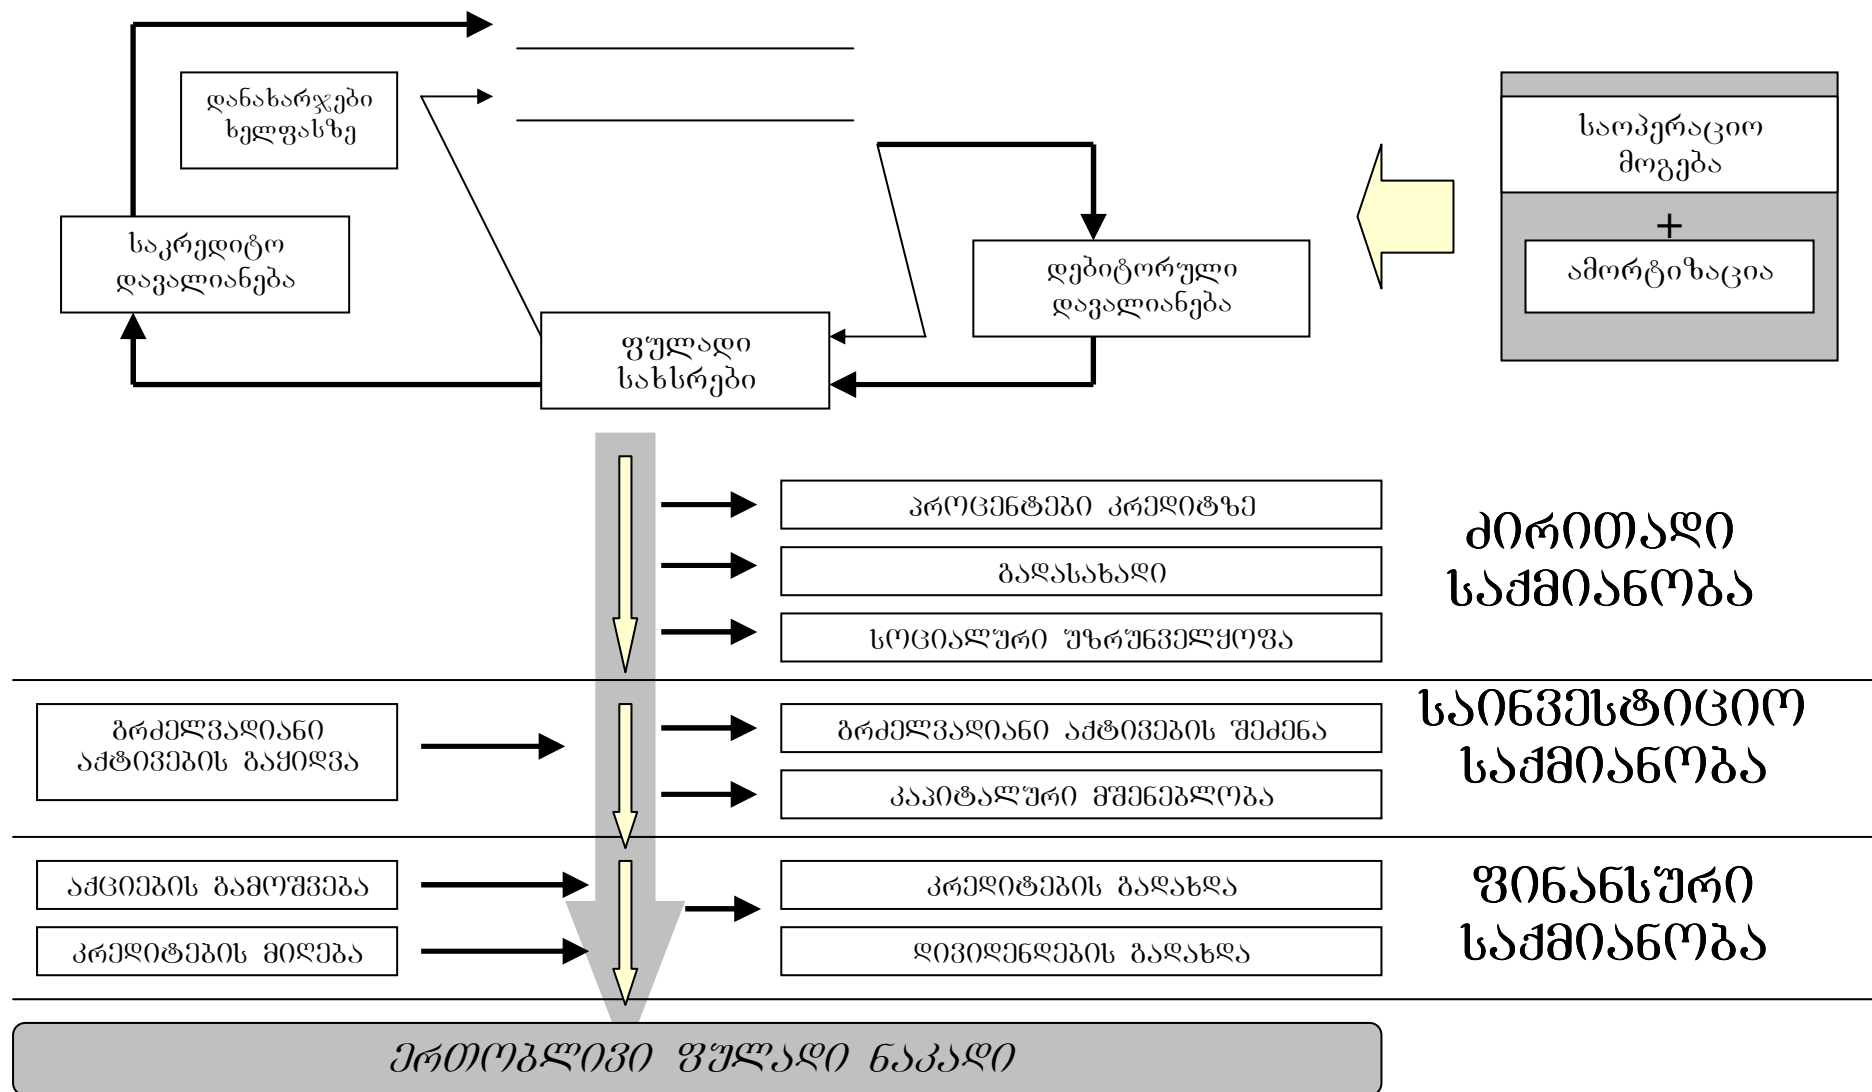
დანახარჯები ხელფასზე

საოპერაციო მოგება

+

ამორტიზაცია

საკრედიტო დავალიანება

დებიტორული დავალიანება

ფულადი სახსრები

ⴎⴐⴍⴚⴄⴌⴒⴄⴁⴈ ⴉⴐⴄⴃⴈⴒⴆⴄ

ⴂⴀⴃⴀⴑⴀⴞⴀⴃⴈ

ⴑⴍⴚⴈⴀⴊⴓⴐⴈ ⴓⴆⴐⴓⴌⴅⴄⴊⴗⴍⴔⴀ

ⴛⴈⴐⴈⴇⴀⴃⴈ ⴑⴀⴕⴋⴈⴀⴌⴍⴁⴀ

ⴁⴐⴛⴄⴊⴅⴀⴃⴈⴀⴌⴈ ⴀⴕⴒⴈⴅⴄⴁⴈⴑ ⴂⴀⴗⴈⴃⴅⴀ

ⴁⴐⴛⴄⴊⴅⴀⴃⴈⴀⴌⴈ ⴀⴕⴒⴈⴅⴄⴁⴈⴑ ⴘⴄⴛⴄⴌⴀ

ⴉⴀⴎⴈⴒⴀⴊⴓⴐⴈ ⴋⴘⴄⴌⴄⴁⴊⴍⴁⴀ

ⴑⴀⴈⴌⴅⴄⴑⴒⴈⴚⴈⴍ ⴑⴀⴕⴋⴈⴀⴌⴍⴁⴀ

ⴀⴕⴚⴈⴄⴁⴈⴑ ⴂⴀⴋⴍⴘⴅⴄⴁⴀ

ⴉⴐⴄⴃⴈⴒⴄⴁⴈⴑ ⴋⴈⴖⴄⴁⴀ

ⴉⴐⴄⴃⴈⴒⴄⴁⴈⴑ ⴂⴀⴃⴀⴞⴃⴀ

ⴃⴈⴅⴈⴃⴄⴌⴃⴄⴁⴈⴑ ⴂⴀⴃⴀⴞⴃⴀ

ⴔⴈⴌⴀⴌⴑⴓⴐⴈ ⴑⴀⴕⴋⴈⴀⴌⴍⴁⴀ

ⴄⴐⴇⴍⴁⴊⴈⴅⴈ ⴔⴓⴊⴀⴃⴈ ⴌⴀⴉⴀⴃⴈ